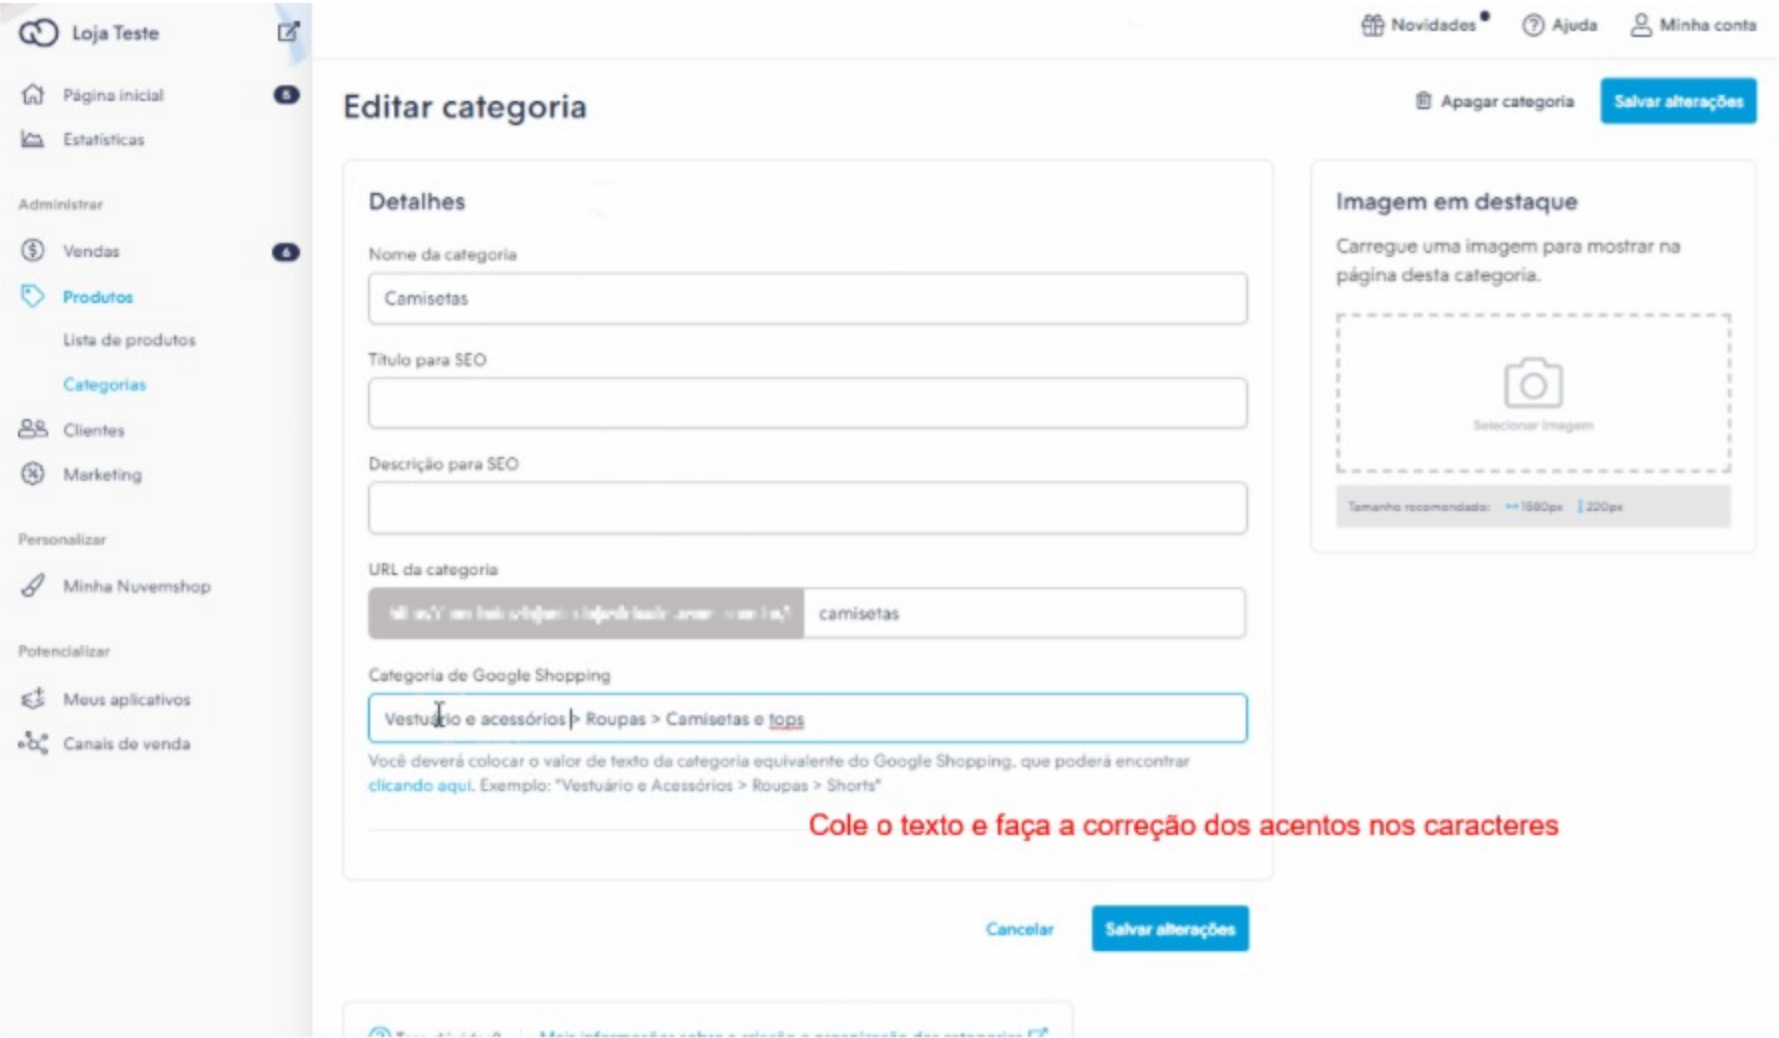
Loja Teste

Página inicial 5
Estatísticas

Administrar
Vendas 6
Produtos
Lista de produtos
Categorias
Clientes
Marketing

Personalizar
Minha Nuvemshop

Potencializar
Meus aplicativos
Canais de venda

Novidades
Ajuda
Minha conta

Editar categoria

Apagar categoria
Salvar alterações

Detalhes

Nome da categoria
Camisetas

Título para SEO

Descrição para SEO

URL da categoria
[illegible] camisetas

Categoria de Google Shopping
Vestuário e acessórios > Roupas > Camisetas e tops

Você deverá colocar o valor de texto da categoria equivalente do Google Shopping, que poderá encontrar clicando aqui. Exemplo: "Vestuário e Acessórios > Roupas > Shorts"

Cole o texto e faça a correção dos acentos nos caracteres

Imagem em destaque

Carregue uma imagem para mostrar na página desta categoria.

Selecionar imagem

Tamanho recomendado: ↔1580px ↕220px

Cancelar
Salvar alterações

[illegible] Mais informações sobre a criação e organização das categorias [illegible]